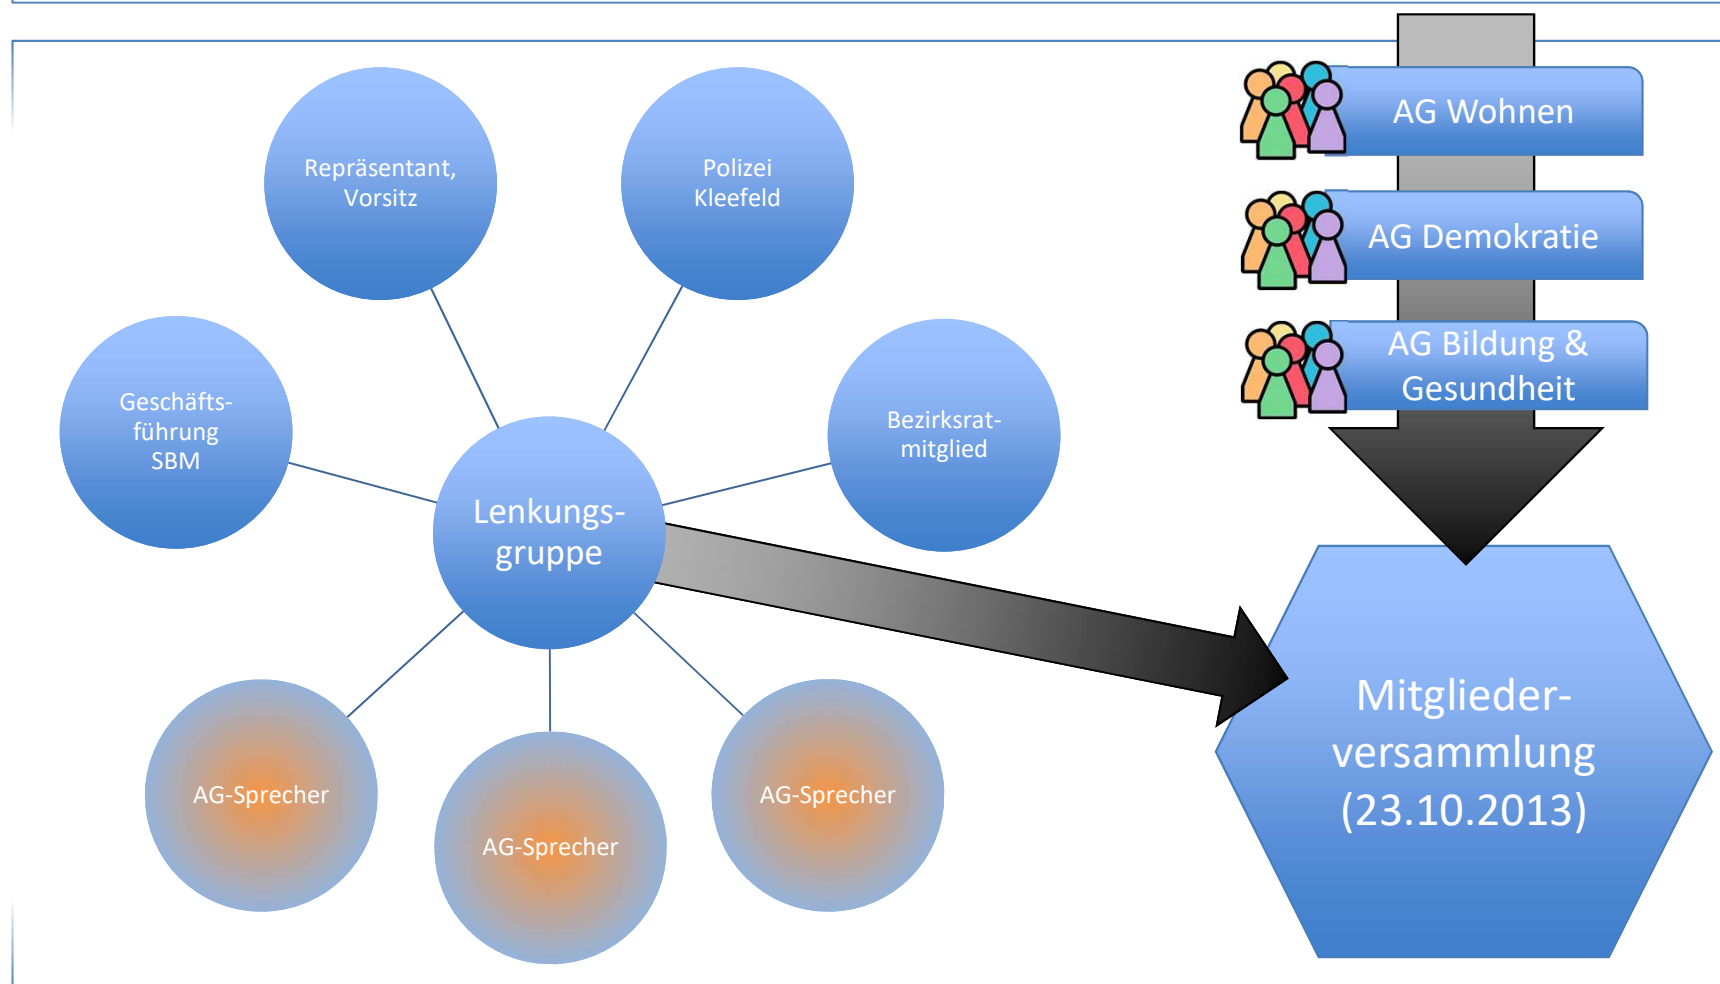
Repräsentant, Vorsitz

Polizei Kleefeld

AG Wohnen

AG Demokratie

AG Bildung & Gesundheit

Geschäftsführung SBM

Bezirksrat-mitglied

Lenkungsgruppe

Mitgliederversammlung (23.10.2013)

AG-Sprecher

AG-Sprecher

AG-Sprecher